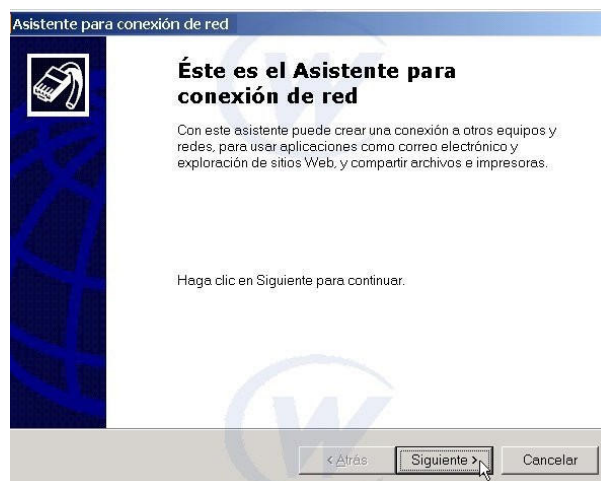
Asistente para conexión de red

Éste es el Asistente para conexión de red

Con este asistente puede crear una conexión a otros equipos y redes, para usar aplicaciones como correo electrónico y exploración de sitios Web, y compartir archivos e impresoras.

Haga clic en Siguiente para continuar.

< Atrás
Siguiente >
Cancelar